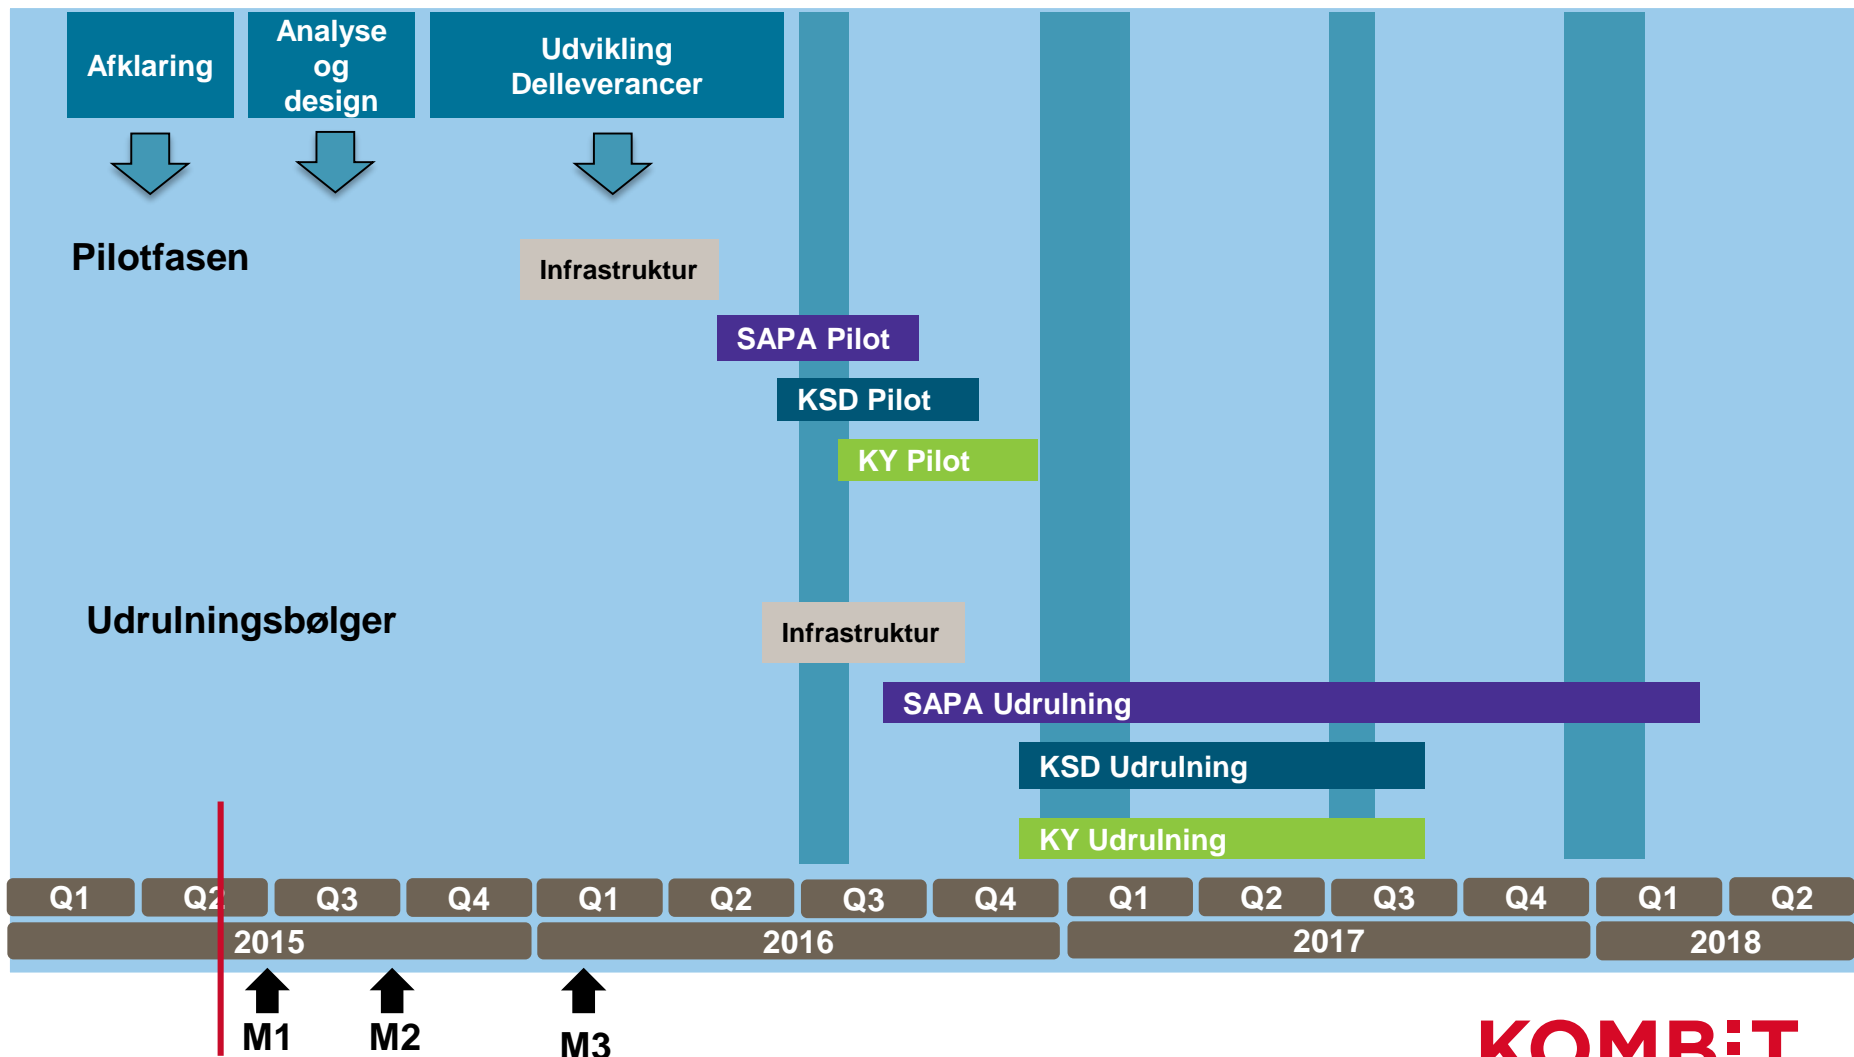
Afklaring

Analyse og design

Udvikling Delleverancer

Pilotfasen

Infrastruktur

SAPA Pilot

KSD Pilot

KY Pilot

Udrulningsbølger

Infrastruktur

SAPA Udrulning

KSD Udrulning

KY Udrulning

| Q1 | Q2 | Q3 | Q4 | Q1 | Q2 | Q3 | Q4 | Q1 | Q2 | Q3 | Q4 | Q1 | Q2 |
|---|---|---|---|---|---|---|---|---|---|---|---|---|---|
| 2015 | | | | 2016 | | | | 2017 | | | | 2018 | |

M1 M2 M3

KOMBIT